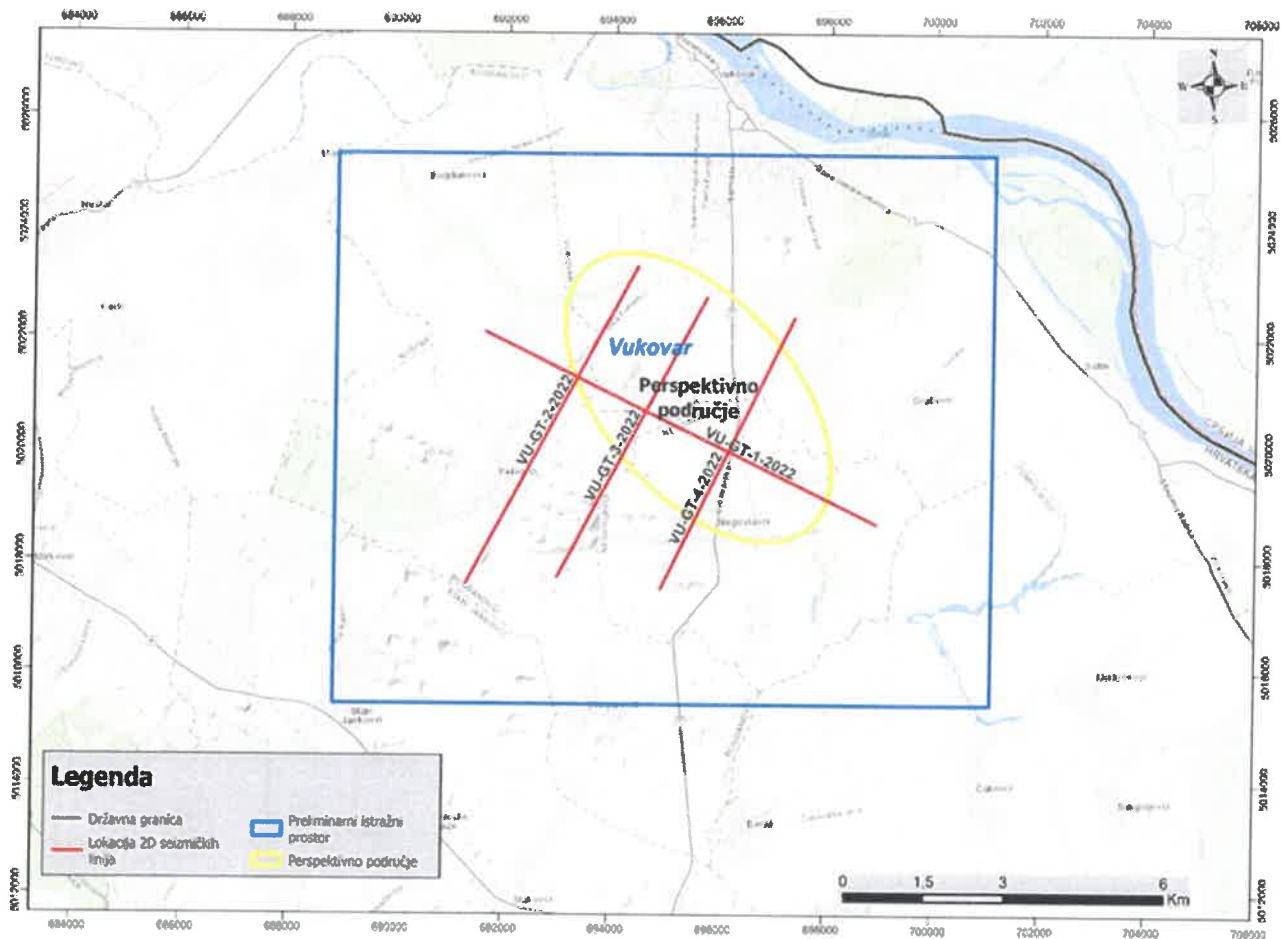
684000 686000 688000 690000 692000 694000 696000 698000 700000 702000 704000 706000

N
W E
S

Vukovar

Perspektivno područje

VU-GT-1-2022
VU-GT-2-2022
VU-GT-3-2022
VU-GT-4-2022

SRBIJA
HRVATSKA

Legenda

Državna granica
Lokacija 2D seizmičkih linija
Preliminarni istražni prostor
Perspektivno područje

0 1,5 3 6 Km

684000 686000 688000 690000 692000 694000 696000 698000 700000 702000 704000 706000